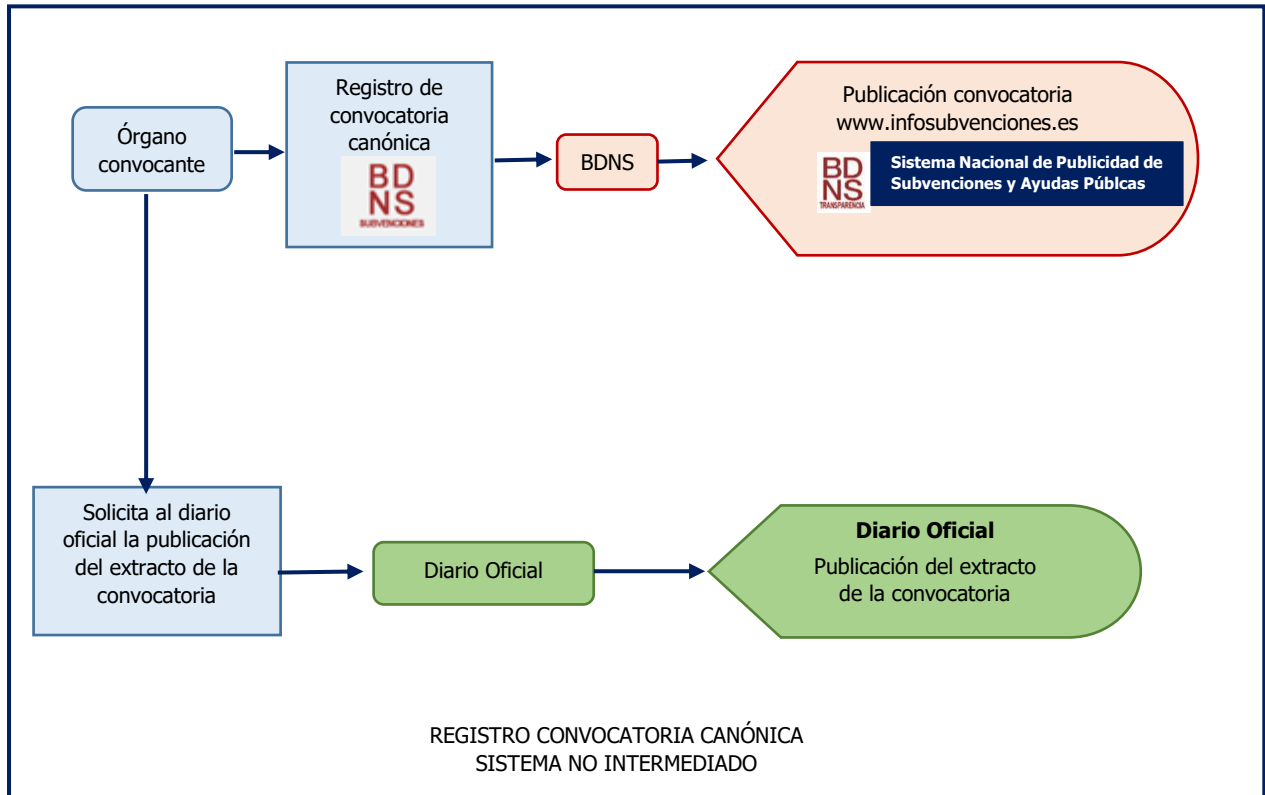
Órgano convocante

Registro de convocatoria canónica

BD
NS
SUBVENCIONES

BDNS

Publicación convocatoria
www.infosubvenciones.es

BD
NS
TRANSPARENCIA

Sistema Nacional de Publicidad de Subvenciones y Ayudas Públcas

Solicita al diario oficial la publicación del extracto de la convocatoria

Diario Oficial

**Diario Oficial**
Publicación del extracto de la convocatoria

REGISTRO CONVOCATORIA CANÓNICA
SISTEMA NO INTERMEDIADO